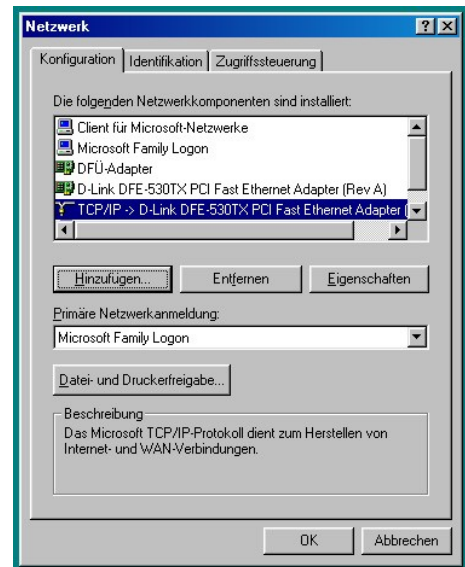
Netzwerk

? X

Konfiguration | Identifikation | Zugriffssteuerung

Die folgenden Netzwerkkomponenten sind installiert:

Client für Microsoft-Netzwerke
Microsoft Family Logon
DFÜ-Adapter
D-Link DFE-530TX PCI Fast Ethernet Adapter (Rev A)
TCP/IP -> D-Link DFE-530TX PCI Fast Ethernet Adapter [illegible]

Hinzufügen... | Entfernen | Eigenschaften

Primäre Netzwerkanmeldung:

Microsoft Family Logon

Datei- und Druckerfreigabe...

Beschreibung

Das Microsoft TCP/IP-Protokoll dient zum Herstellen von Internet- und WAN-Verbindungen.

OK | Abbrechen